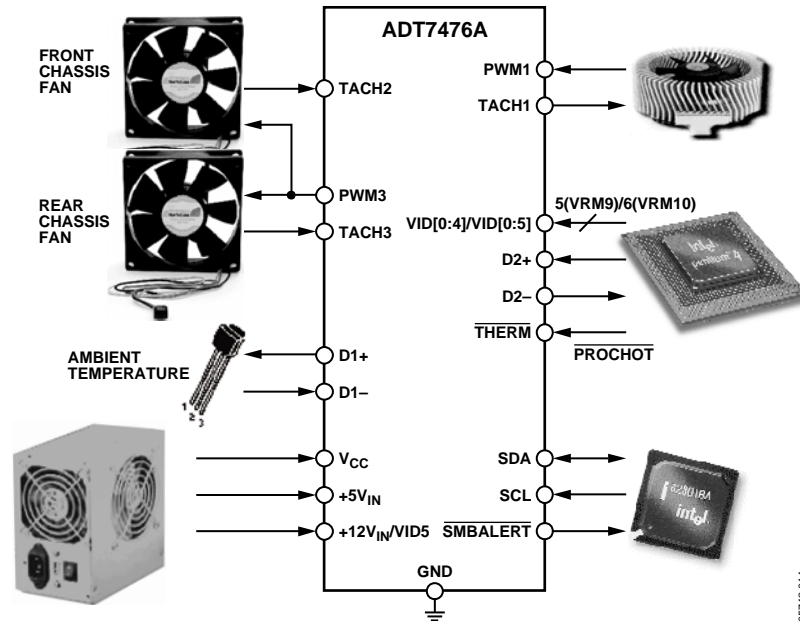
ADT7476A

FRONT CHASSIS FAN

TACH2

PWM1

TACH1

REAR CHASSIS FAN

PWM3

5(VRM9)/6(VRM10)

VID[0:4]/VID[0:5]

TACH3

D2+

D2–

$\overline{\text{THERM}}$

$\overline{\text{PROCHOT}}$

AMBIENT TEMPERATURE

D1+

D1–

1 2 3

$V_{CC}$

SDA

$+5V_{IN}$

SCL

$+12V_{IN}$/VID5

$\overline{\text{SMBALERT}}$

GND

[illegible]